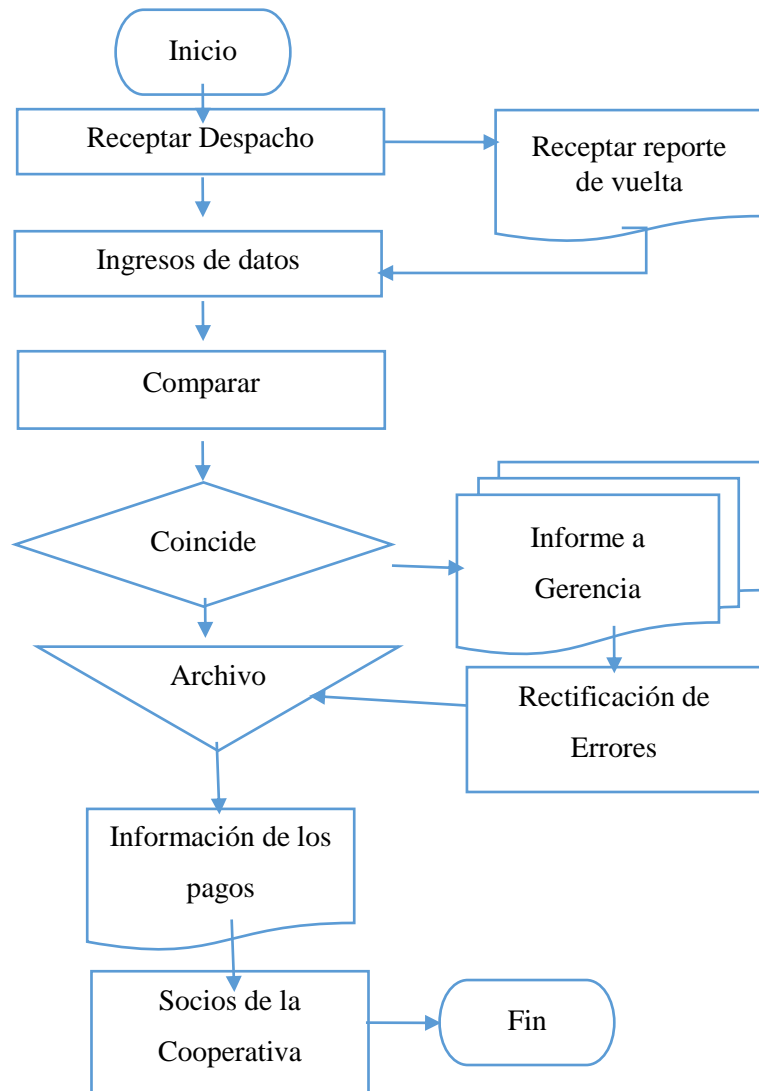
Inicio

Receptar Despacho

Receptar reporte de vuelta

Ingresos de datos

Comparar

Coincide

Informe a Gerencia

Archivo

Rectificación de Errores

Información de los pagos

Socios de la Cooperativa

Fin